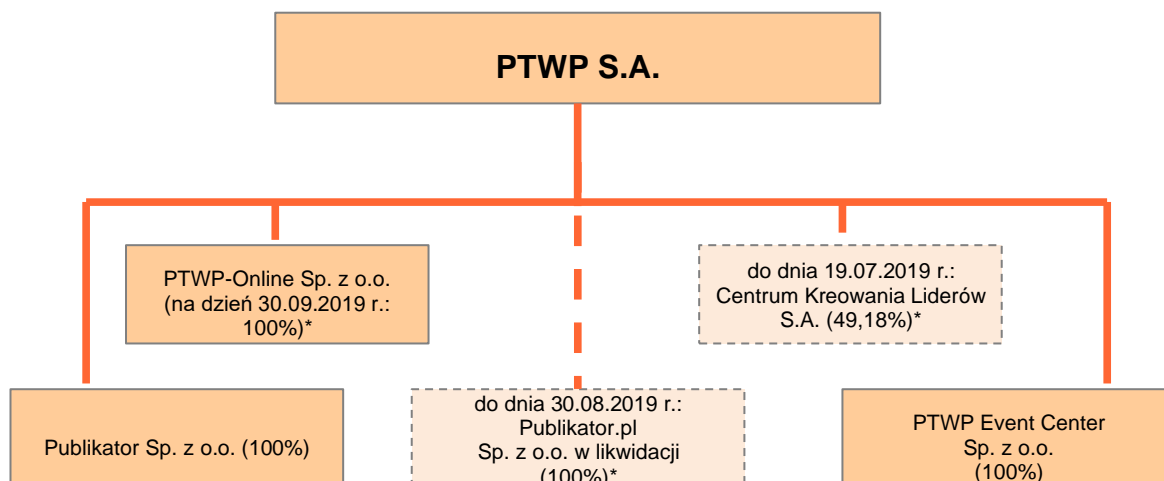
PTWP S.A.

PTWP-Online Sp. z o.o. (na dzień 30.09.2019 r.: 100%)*

do dnia 19.07.2019 r.: Centrum Kreowania Liderów S.A. (49,18%)*

Publikator Sp. z o.o. (100%)

do dnia 30.08.2019 r.: Publikator.pl Sp. z o.o. w likwidacji (100%)*

PTWP Event Center Sp. z o.o. (100%)